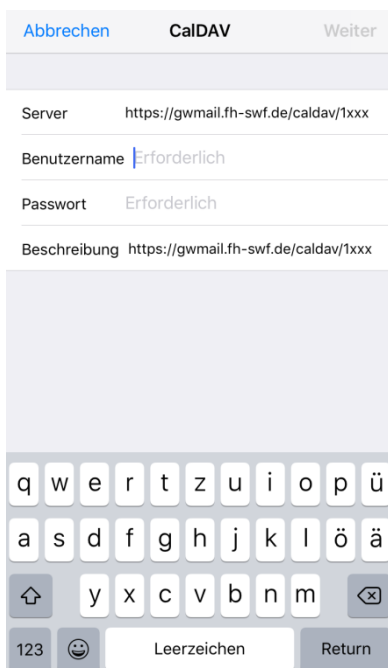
Abbrechen CalDAV Weiter

Server https://gwmail.fh-swf.de/caldav/1xxx

Benutzername Erforderlich

Passwort Erforderlich

Beschreibung https://gwmail.fh-swf.de/caldav/1xxx

q w e r t z u i o p ü
a s d f g h j k l ö ä
y x c v b n m
123 Leerzeichen Return